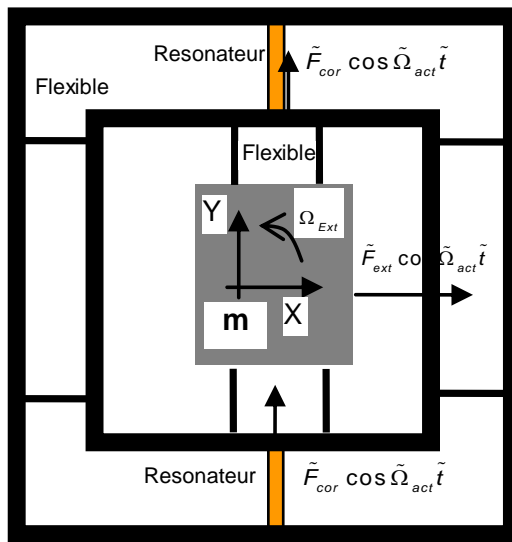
Resonateur $\tilde{F}_{cor}\cos\tilde{\Omega}_{act}\tilde{t}$

Flexible

Flexible

Y

$\Omega_{Ext}$

$\tilde{F}_{ext}\cos\tilde{\Omega}_{act}\tilde{t}$

m

X

Resonateur $\tilde{F}_{cor}\cos\tilde{\Omega}_{act}\tilde{t}$